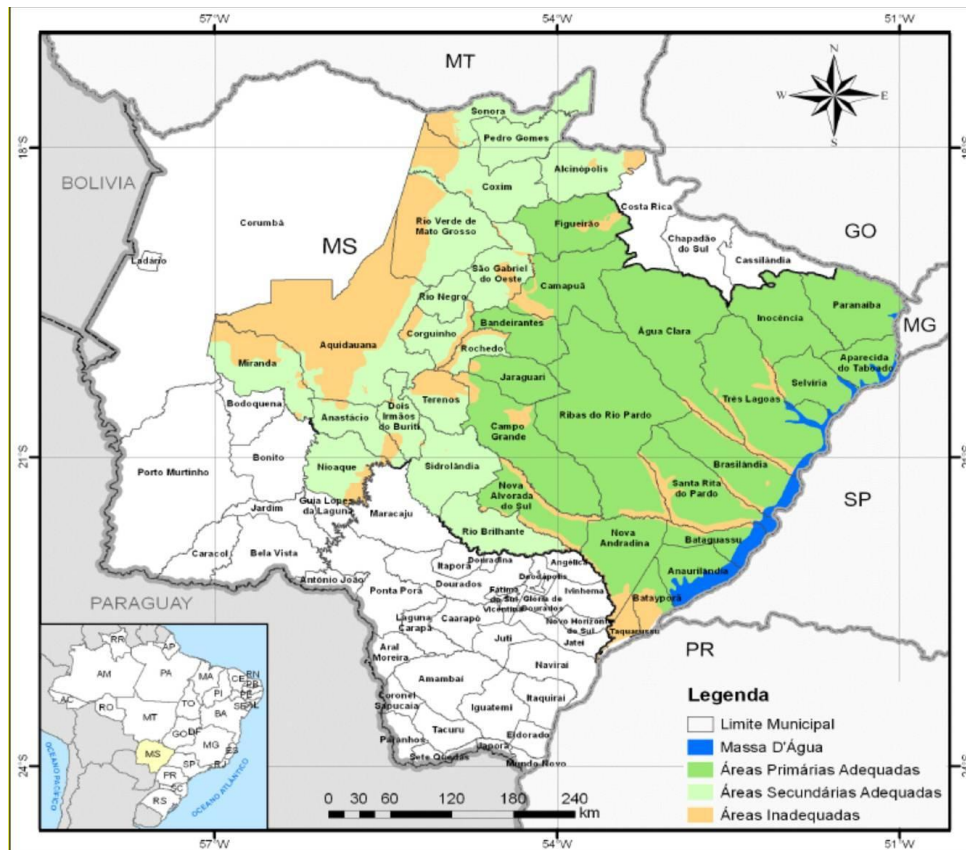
57°W
54°W
51°W
MT
18°S
21°S
24°S
BOLIVIA
PARAGUAY
MS
GO
MG
SP
PR
N
S
E
W
Sonora
Pedro Gomes
Alcinópolis
Coxim
Costa Rica
Figueirão
Chapadão do Sul
Cassilândia
Corumbá
Rio Verde de Mato Grosso
Ladário
São Gabriel do Oeste
Camapuã
Paranaíba
Rio Negro
Inocência
Bandeirantes
Água Clara
Corguinho
Aquidauana
Rochedo
Aparecida do Taboado
Miranda
Selvíria
Jaraguari
Três Lagoas
Terenos
Ribas do Rio Pardo
Bodoquena
Anastácio
Dois Irmãos do Buriti
Campo Grande
Brasilândia
Porto Murtinho
Bonito
Nioaque
Sidrolândia
Santa Rita do Pardo
Nova Alvorada do Sul
Guia Lopes da Laguna
Maracaju
Jardim
Rio Brilhante
Nova Andradina
Bataguassu
Caracol
Bela Vista
Antônio João
Itaporã
Douradina
Angélica
Deodápolis
Dourados
Fátima do Sul
Glória de Dourados
Vicentina
Ivinhema
Anaurilândia
Ponta Porã
Batayporã
Caarapó
Novo Horizonte do Sul
Laguna Carapã
Taquarussu
Juti
Jateí
Aral Moreira
Naviraí
Amambai
Itaquiraí
Coronel Sapucaia
Iguatemi
Tacuru
Eldorado
Paranhos
Japorã
Sete Quedas
Mundo Novo
RR
AP
AM
PA
MA
CE
RN
PB
PI
PE
AC
RO
TO
AL
SE
BA
MT
GO
DF
MS
MG
ES
SP
RJ
PR
SC
RS
OCEANO PACÍFICO
OCEANO ATLÂNTICO
0 30 60 120 180 240 km
Legenda
Limite Municipal
Massa D'Água
Áreas Primárias Adequadas
Áreas Secundárias Adequadas
Áreas Inadequadas